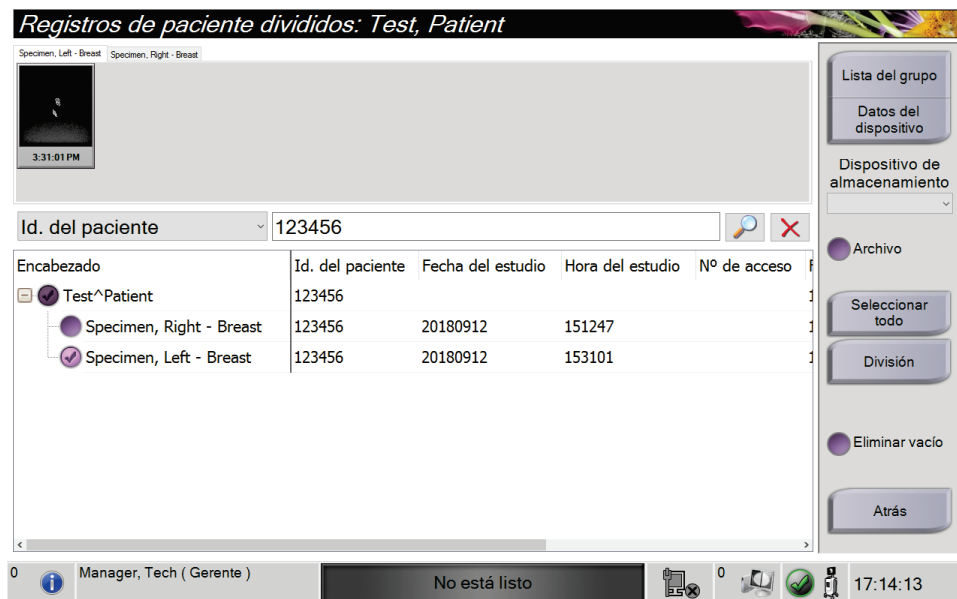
Registros de paciente divididos: Test, Patient

Specimen, Left - Breast
Specimen, Right - Breast

3:31:01 PM

Lista del grupo
Datos del dispositivo
Dispositivo de almacenamiento

Id. del paciente
123456

| Encabezado | Id. del paciente | Fecha del estudio | Hora del estudio | Nº de acceso |
|---|---|---|---|---|
| Test^Patient | 123456 | | | |
| Specimen, Right - Breast | 123456 | 20180912 | 151247 | |
| Specimen, Left - Breast | 123456 | 20180912 | 153101 | |

Archivo
Seleccionar todo
División
Eliminar vacío
Atrás

0
Manager, Tech ( Gerente )
No está listo
0
17:14:13